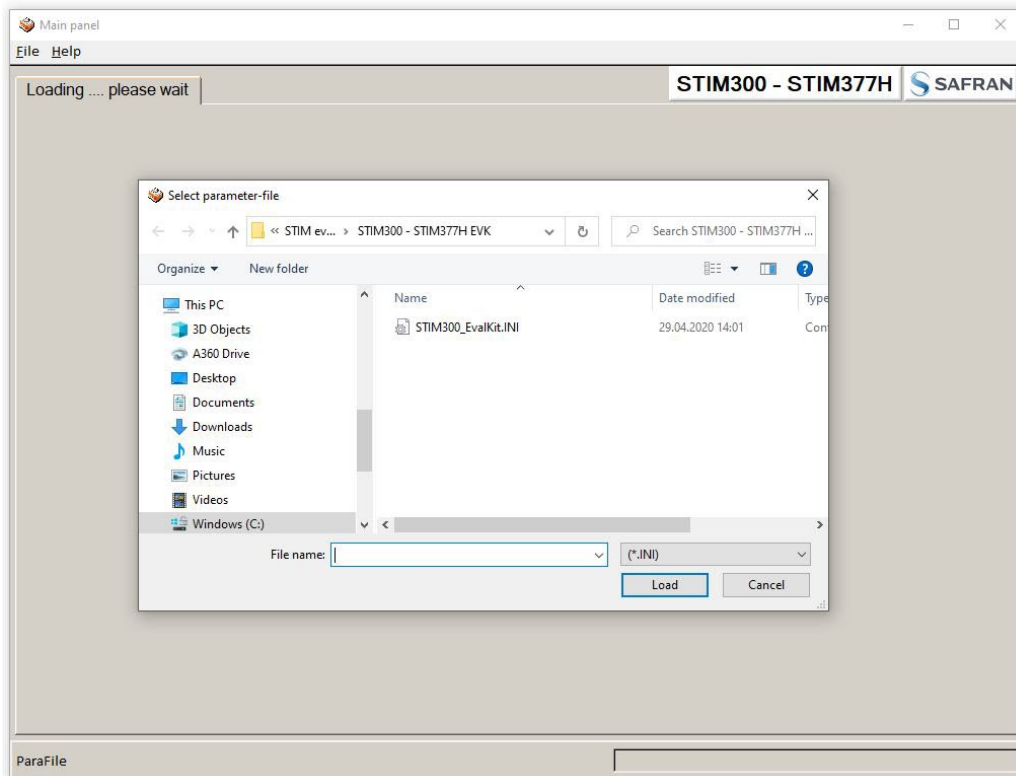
Main panel

File Help

Loading .... please wait

STIM300 - STIM377H SAFRAN

Select parameter-file

« STIM ev... › STIM300 - STIM377H EVK

Search STIM300 - STIM377H ...

Organize ▾ New folder

This PC
3D Objects
A360 Drive
Desktop
Documents
Downloads
Music
Pictures
Videos
Windows (C:)

| Name | Date modified | Type |
|---|---|---|
| STIM300_EvalKit.INI | 29.04.2020 14:01 | Con |

File name:

(*.INI)

Load

Cancel

ParaFile